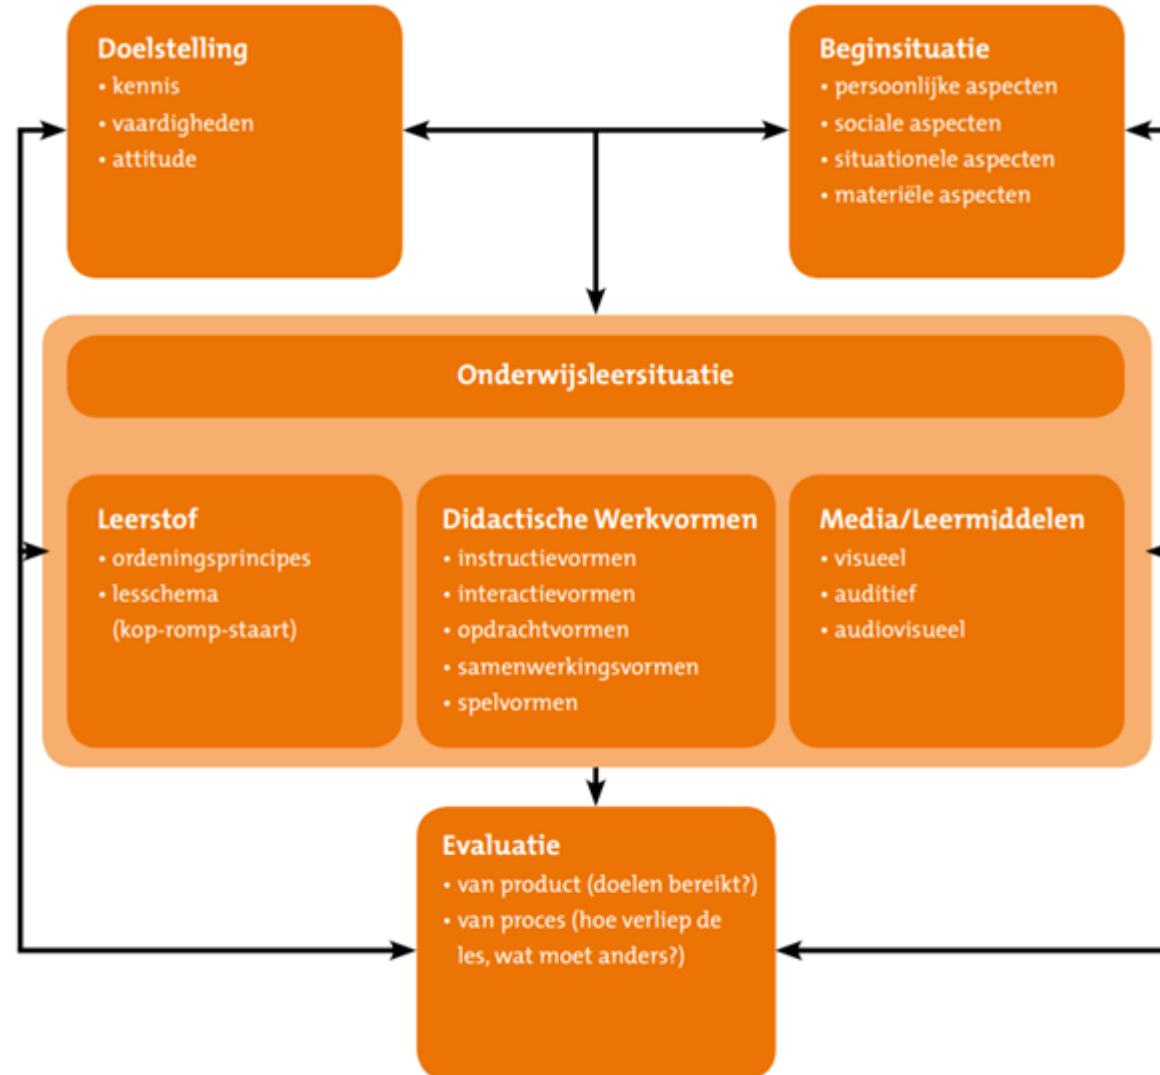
Doelstelling
• kennis
• vaardigheden
• attitude

Beginsituatie
• persoonlijke aspecten
• sociale aspecten
• situationele aspecten
• materiële aspecten

Onderwijsleersituatie

Leerstof
• ordeningsprincipes
• lesschema (kop-romp-staart)

Didactische Werkvormen
• instructievormen
• interactievormen
• opdrachtvormen
• samenwerkingsvormen
• spelvormen

Media/Leermiddelen
• visueel
• auditief
• audiovisueel

Evaluatie
• van product (doelen bereikt?)
• van proces (hoe verliep de les, wat moet anders?)